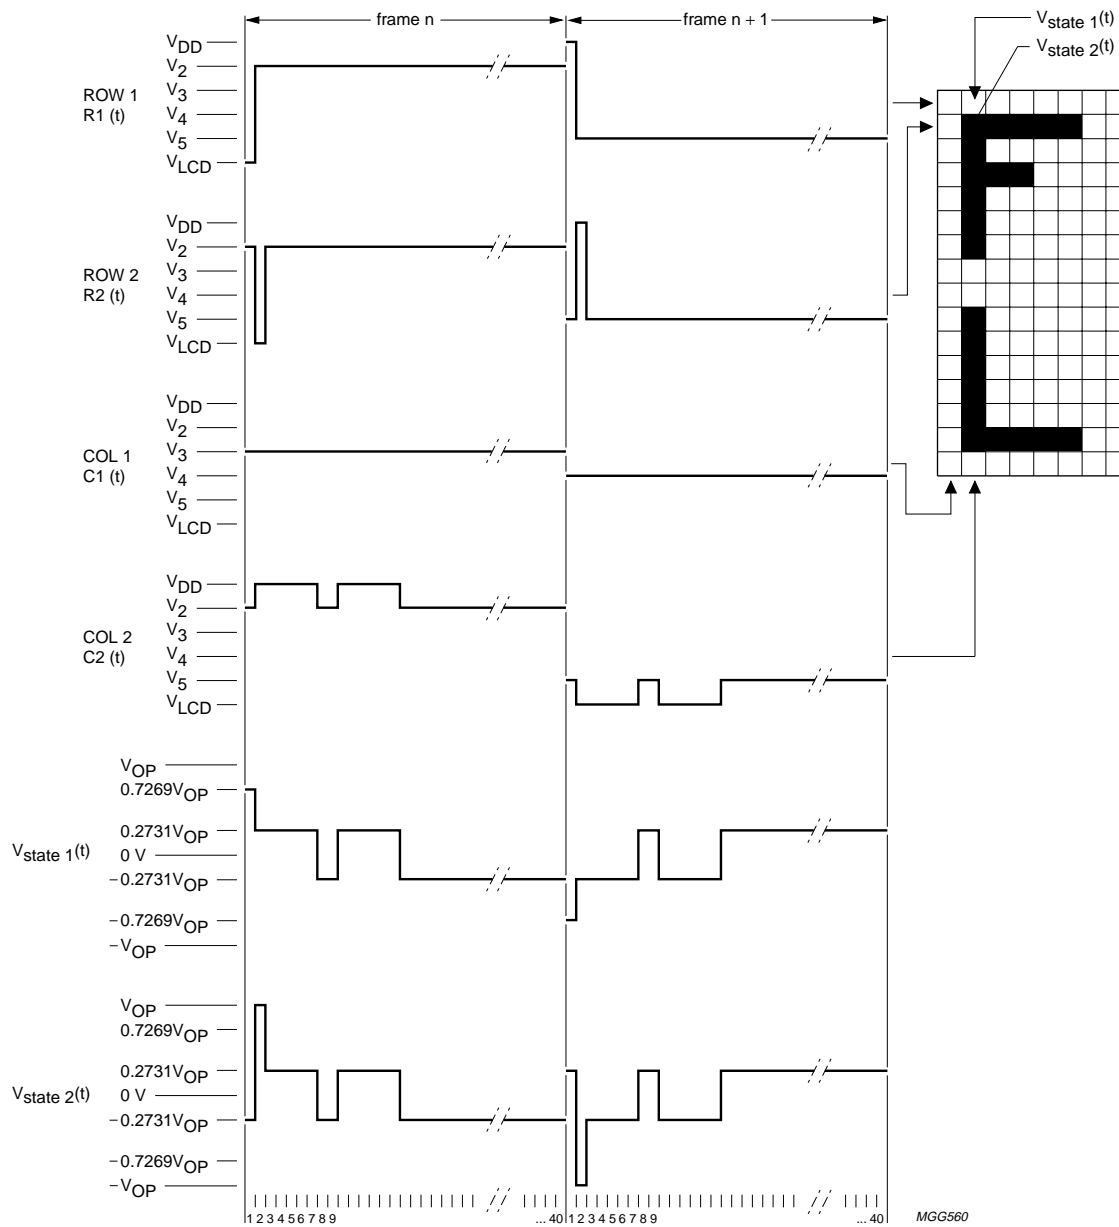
frame n

frame n + 1

$V_{state\ 1}(t)$

$V_{state\ 2}(t)$

ROW 1
R1 (t)

$V_{DD}$
$V_2$
$V_3$
$V_4$
$V_5$
$V_{LCD}$

ROW 2
R2 (t)

$V_{DD}$
$V_2$
$V_3$
$V_4$
$V_5$
$V_{LCD}$

COL 1
C1 (t)

$V_{DD}$
$V_2$
$V_3$
$V_4$
$V_5$
$V_{LCD}$

COL 2
C2 (t)

$V_{DD}$
$V_2$
$V_3$
$V_4$
$V_5$
$V_{LCD}$

$V_{state\ 1}(t)$

$V_{OP}$
$0.7269V_{OP}$
$0.2731V_{OP}$
0 V
$-0.2731V_{OP}$
$-0.7269V_{OP}$
$-V_{OP}$

$V_{state\ 2}(t)$

$V_{OP}$
$0.7269V_{OP}$
$0.2731V_{OP}$
0 V
$-0.2731V_{OP}$
$-0.7269V_{OP}$
$-V_{OP}$

1 2 3 4 5 6 7 8 9 ... 40 1 2 3 4 5 6 7 8 9 ... 40

MGG560